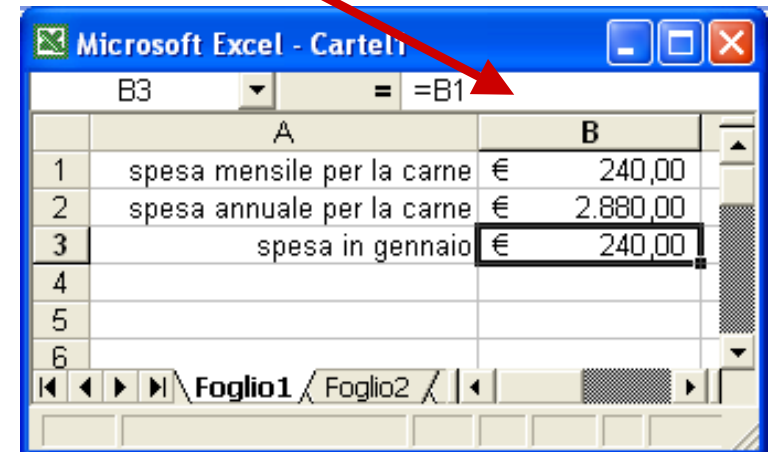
Microsoft Excel - Cartel1

B3 = =B1

| | A | B |
|---|---|---|
| 1 | spesa mensile per la carne | € 240,00 |
| 2 | spesa annuale per la carne | € 2.880,00 |
| 3 | spesa in gennaio | € 240,00 |
| 4 | | |
| 5 | | |
| 6 | | |

Foglio1 Foglio2